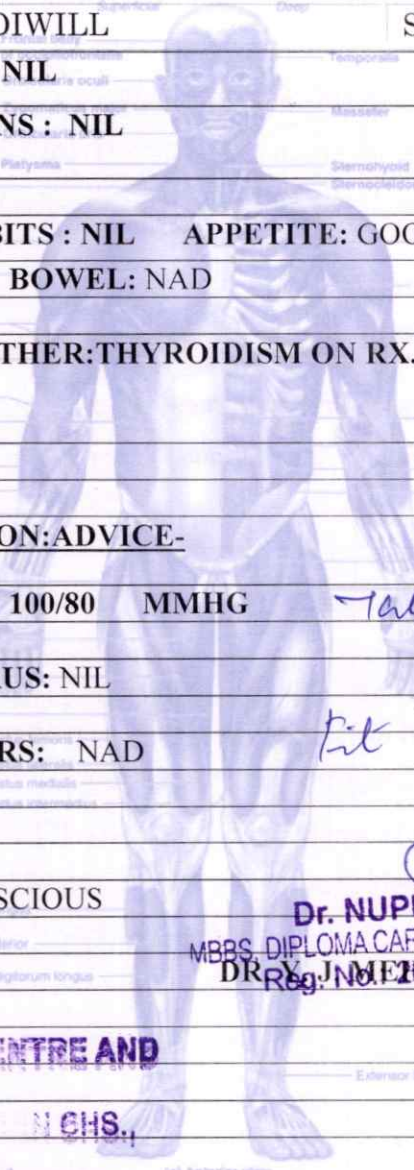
DIWILL
S
NIL
NS : NIL
BITS : NIL APPETITE: GOO
BOWEL: NAD
THER:THYROIDISM ON RX.
ON:ADVICE-
100/80 MMHG
Tab
US: NIL
Fit
RS: NAD
SCIOUS
Dr. NUP
MBBS, DIPLOMA CAR
Reg. No.
DR. Y. J. ME
ENTRE AND
N CHS.
Superficial
Deep
Temporalis
Masseter
Sternohyoid
Sternocleido
Platysma
Extensor